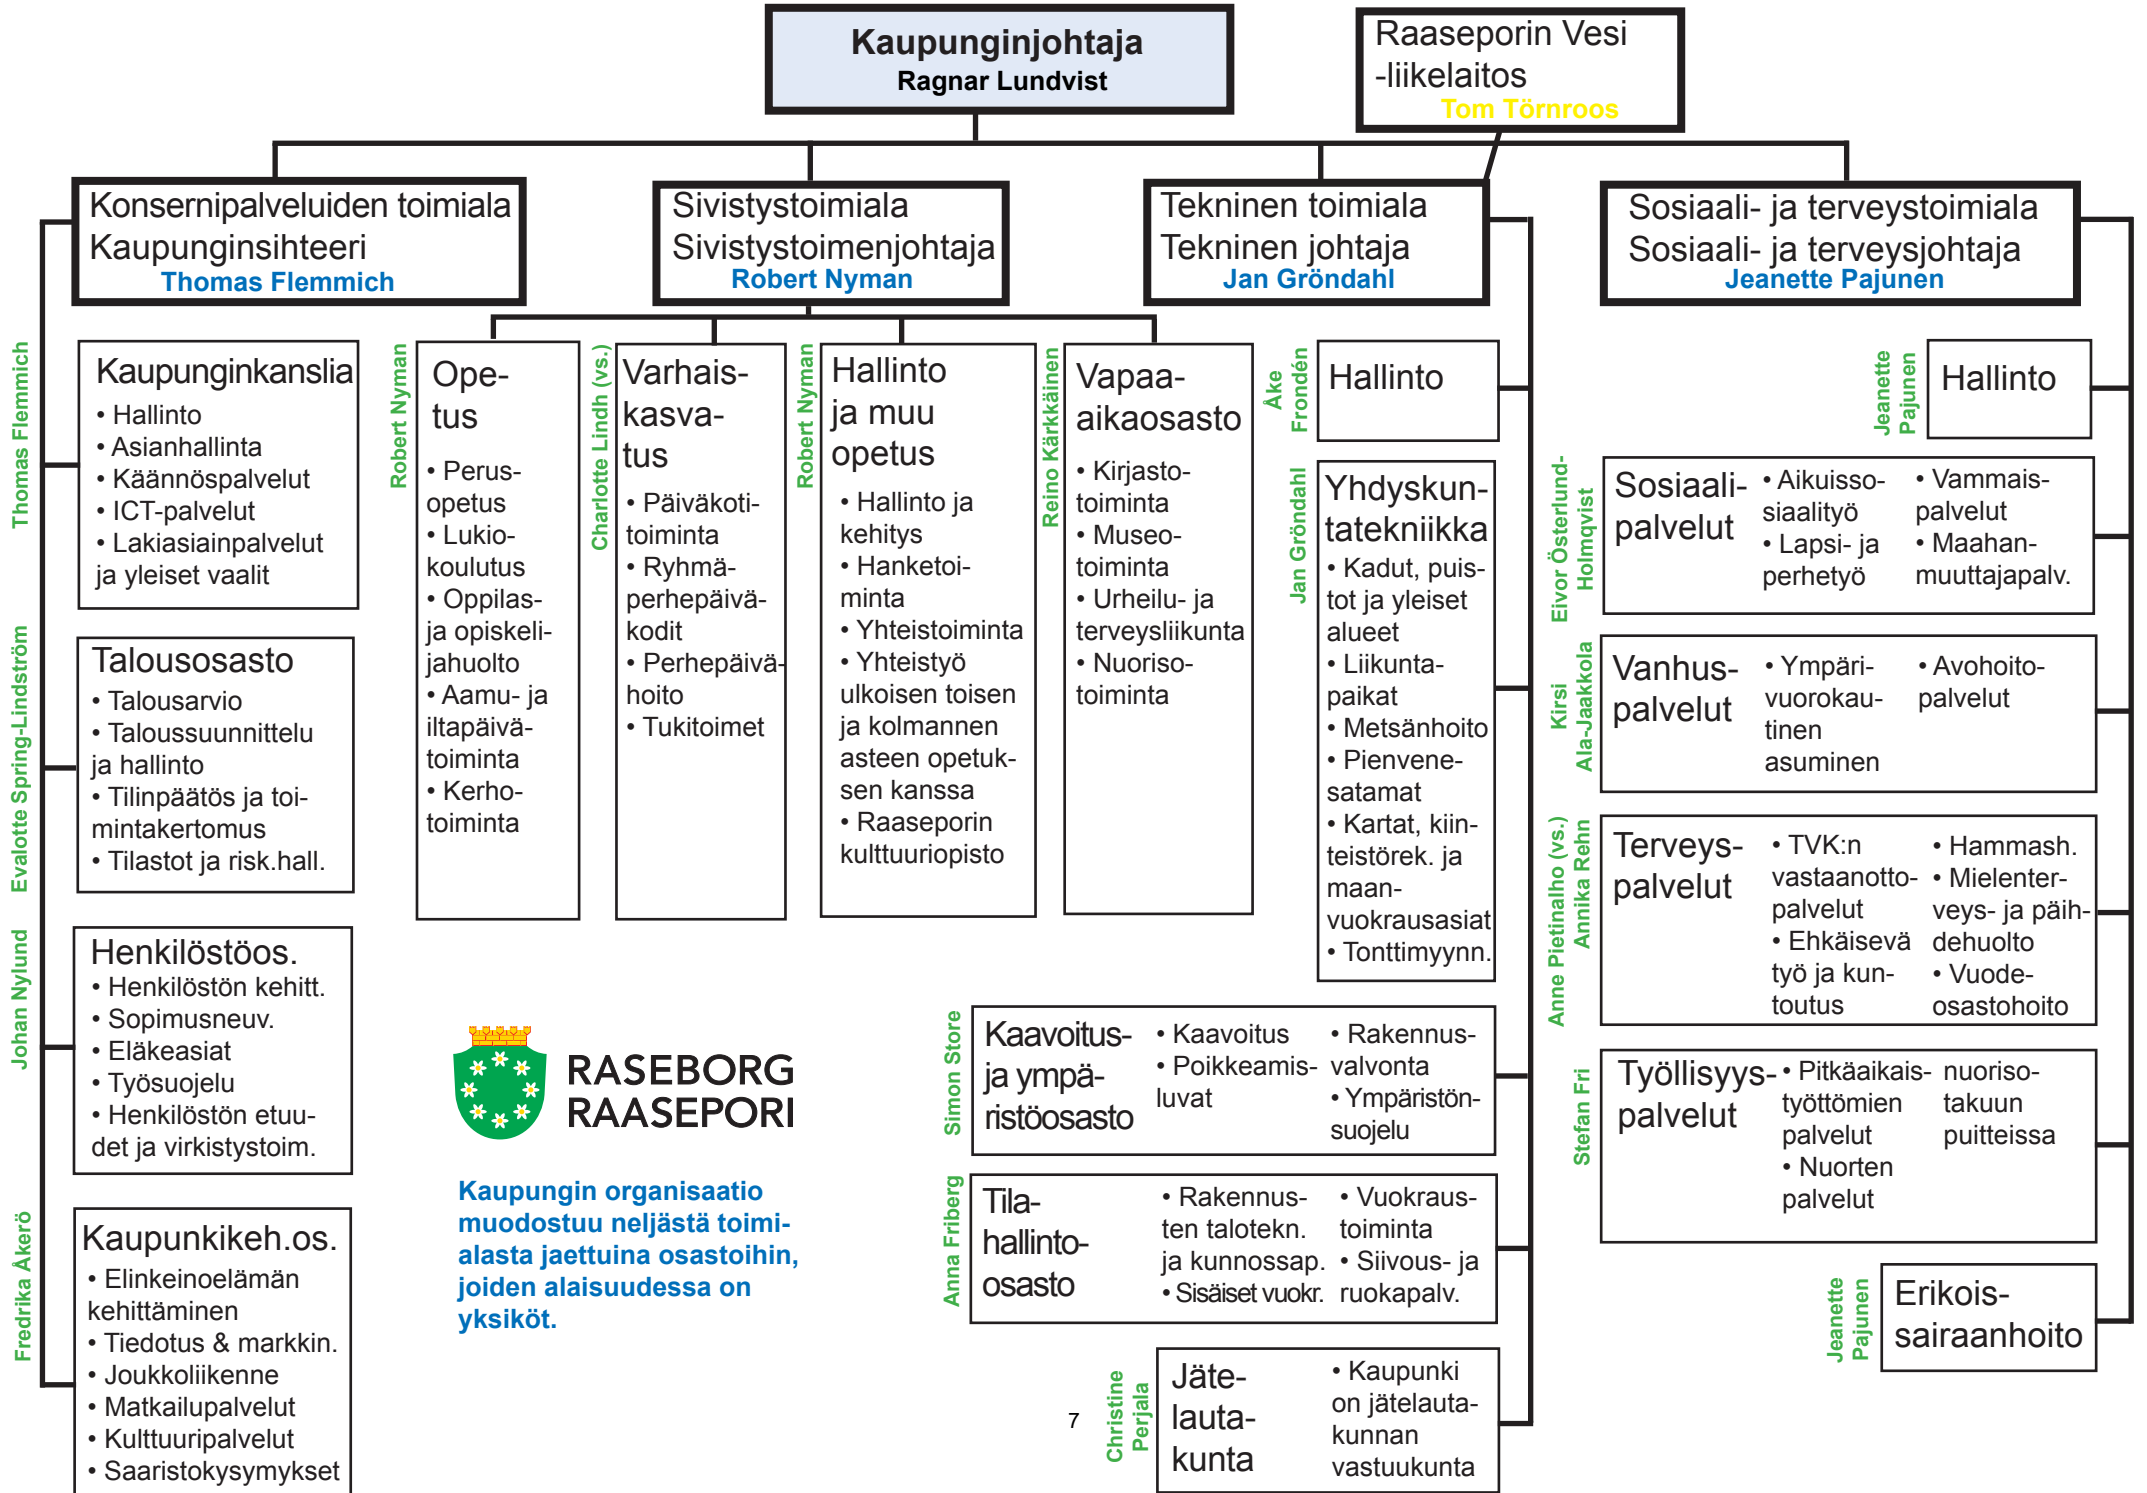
Kaupunginjohtaja
Ragnar Lundvist

Raaseporin Vesi -liikelaitos
Tom Törnroos

Konsernipalveluiden toimiala
Kaupunginsihteeri
Thomas Flemmich

Sivistystoimiala
Sivistystoimenjohtaja
Robert Nyman

Tekninen toimiala
Tekninen johtaja
Jan Gröndahl

Sosiaali- ja terveystoimiala
Sosiaali- ja terveysjohtaja
Jeanette Pajunen

Thomas Flemmich
Kaupunginkanslia
• Hallinto
• Asianhallinta
• Käännöspalvelut
• ICT-palvelut
• Lakiasiainpalvelut ja yleiset vaalit

Evalotte Spring-Lindström
Talousosasto
• Talousarvio
• Taloussuunnittelu ja hallinto
• Tilinpäätös ja toimintakertomus
• Tilastot ja risk.hall.

Johan Nylund
Henkilöstöos.
• Henkilöstön kehitt.
• Sopimusneuv.
• Eläkeasiat
• Työsuojelu
• Henkilöstön etuudet ja virkistystoim.

Fredrika Åkerö
Kaupunkikeh.os.
• Elinkeinoelämän kehittäminen
• Tiedotus & markkin.
• Joukkoliikenne
• Matkailupalvelut
• Kulttuuripalvelut
• Saaristokysymykset

Robert Nyman
Opetus
• Perusopetus
• Lukiokoulutus
• Oppilas- ja opiskelijahuolto
• Aamu- ja iltapäivätoiminta
• Kerhotoiminta

Charlotte Lindh (vs.)
Varhaiskasvatus
• Päiväkotitoiminta
• Ryhmäperhepäiväkodit
• Perhepäivähoito
• Tukitoimet

Robert Nyman
Hallinto ja muu opetus
• Hallinto ja kehitys
• Hanketoiminta
• Yhteistoiminta
• Yhteistyö ulkoisen toisen ja kolmannen asteen opetuksen kanssa
• Raaseporin kulttuuriopisto

Reino Kärkkäinen
Vapaa-aikaosasto
• Kirjastotoiminta
• Museotoiminta
• Urheilu- ja terveysliikunta
• Nuorisotoiminta

Åke Frondén
Hallinto

Jan Gröndahl
Yhdyskuntatekniikka
• Kadut, puistot ja yleiset alueet
• Liikuntapaikat
• Metsänhoito
• Pienvenesatamat
• Kartat, kiinteistörek. ja maanvuokrausasiat
• Tonttimyynn.

Simon Store
Kaavoitus- ja ympäristöosasto
• Kaavoitus
• Poikkeamisluvat
• Rakennusvalvonta
• Ympäristönsuojelu

Anna Friberg
Tilahallinto-osasto
• Rakennusten talotekn. ja kunnossap.
• Sisäiset vuokr.
• Vuokraustoiminta
• Siivous- ja ruokapalv.

Christine Perjala
Jätelautakunta
• Kaupunki on jätelautakunnan vastuukunta

Jeanette Pajunen
Hallinto

Eivor Österlund-Holmqvist
Sosiaalipalvelut
• Aikuissosiaalityö
• Lapsi- ja perhetyö
• Vammaispalvelut
• Maahanmuuttajapalv.

Kirsi Ala-Jaakkola
Vanhuspalvelut
• Ympärivuorokautinen asuminen
• Avohoitopalvelut

Anne Pietinalho (vs.) Annika Rehn
Terveyspalvelut
• TVK:n vastaanottopalvelut
• Ehkäisevä työ ja kuntoutus
• Hammash.
• Mielenterveys- ja päihdehuolto
• Vuodeosastohoito

Stefan Fri
Työllisyyspalvelut
• Pitkäaikaistyöttömien palvelut
• Nuorten palvelut
nuorisotakuun puitteissa

Jeanette Pajunen
Erikoissairaanhoito

RASEBORG
RAASEPORI

Kaupungin organisaatio muodostuu neljästä toimialasta jaettuina osastoihin, joiden alaisuudessa on yksiköt.

7